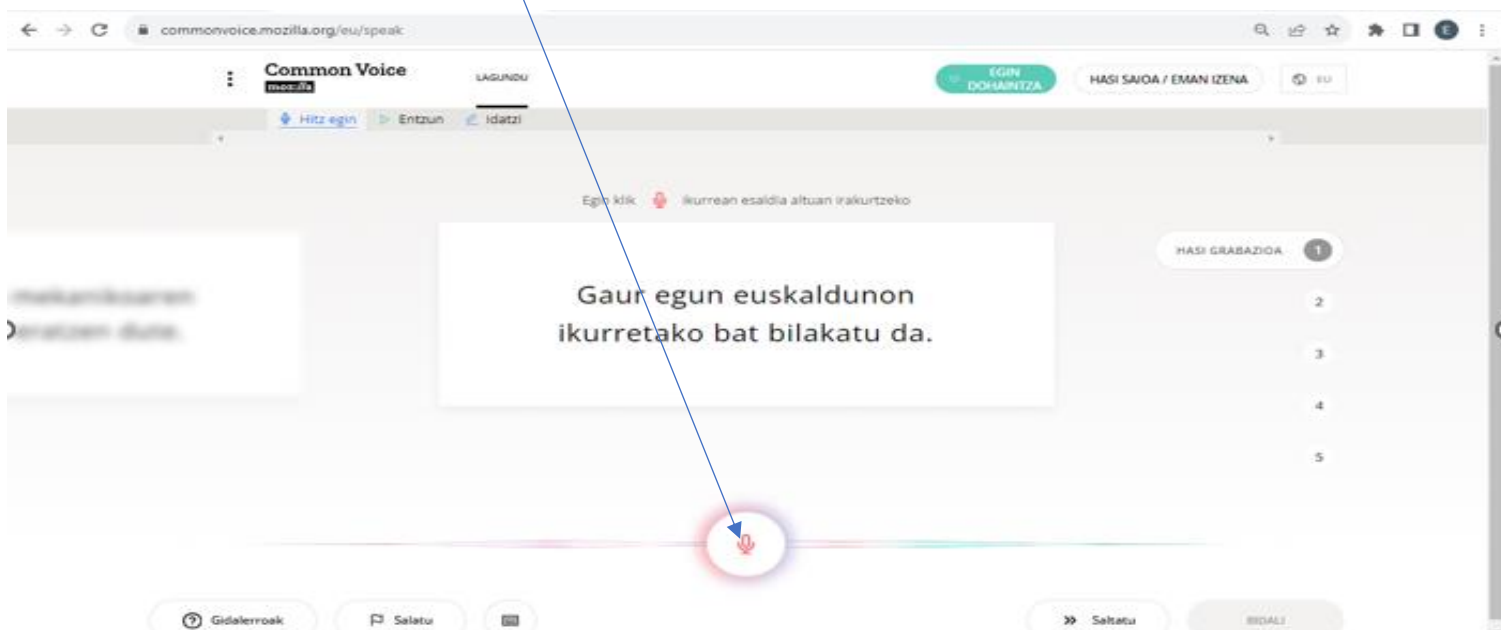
commonvoice.mozilla.org/eu/speak

Common Voice
moz://a

LAGUNDU

EGIN DOHAINTZA

HASI SAIOA / EMAN IZENA

EU

Hitz egin
Entzun
Idatzi

Egin klik ikurrean esaldia altuan irakurtzeko

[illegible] mekanikoaren
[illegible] duta.

Gaur egun euskaldunon ikurretako bat bilakatu da.

HASI GRABAZIOA 1
2
3
4
5

Gidalerroak
Salatu
Saltatu
BIDALI